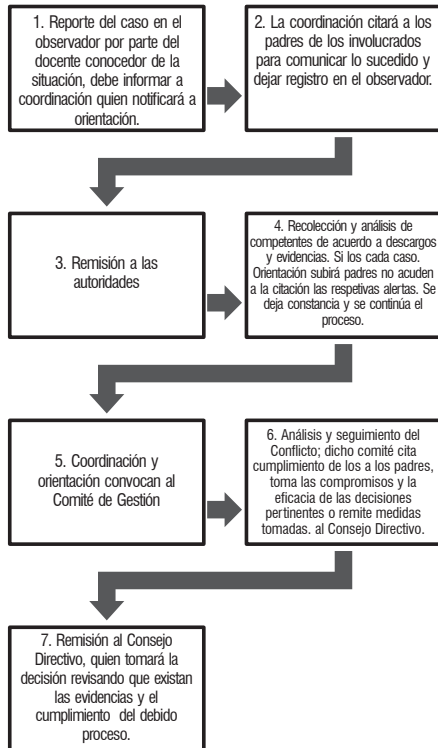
1. Reporte del caso en el observador por parte del docente conocedor de la situación, debe informar a coordinación quien notificará a orientación.

2. La coordinación citará a los padres de los involucrados para comunicar lo sucedido y dejar registro en el observador.

3. Remisión a las autoridades

4. Recolección y análisis de competentes de acuerdo a descargos y evidencias. Si los cada caso. Orientación subirá padres no acuden a la citación las respetivas alertas. Se deja constancia y se continúa el proceso.

5. Coordinación y orientación convocan al Comité de Gestión

6. Análisis y seguimiento del Conflicto; dicho comité cita cumplimiento de los a los padres, toma las compromisos y la eficacia de las decisiones pertinentes o remite medidas tomadas. al Consejo Directivo.

7. Remisión al Consejo Directivo, quien tomará la decisión revisando que existan las evidencias y el cumplimiento del debido proceso.